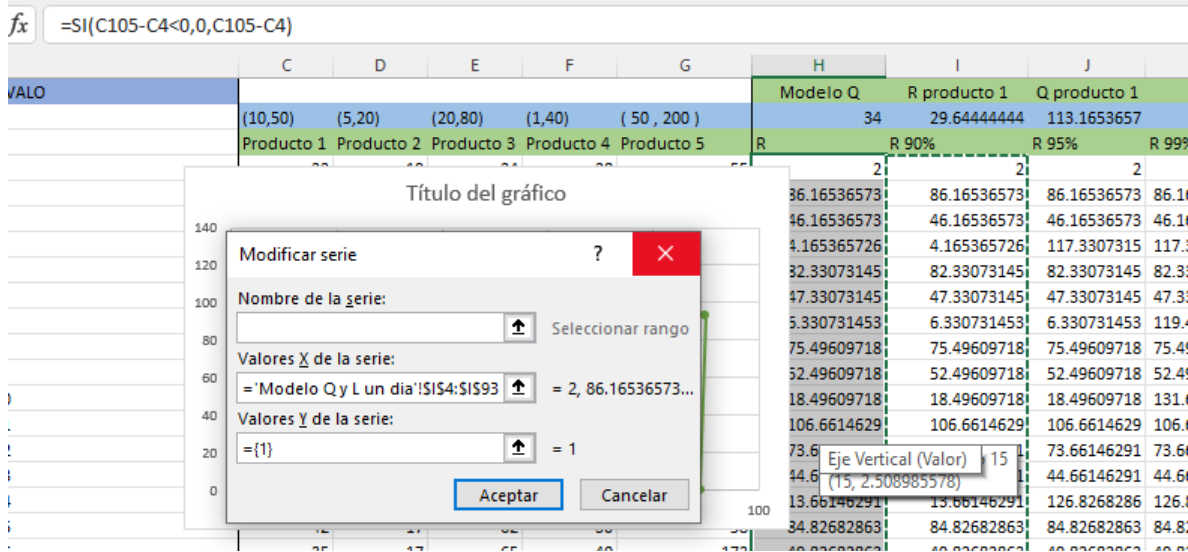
fx =SI(C105-C4<0,0,C105-C4)

| | C | D | E | F | G | H | I | J | |
|---|---|---|---|---|---|---|---|---|---|
| VALO | | | | | | Modelo Q | R producto 1 | Q producto 1 | |
| | (10,50) | (5,20) | (20,80) | (1,40) | ( 50 , 200 ) | 34 | 29.64444444 | 113.1653657 | |
| | Producto 1 | Producto 2 | Producto 3 | Producto 4 | Producto 5 | R | R 90% | R 95% | R 99% |
| | | | | | | 2 | 2 | 2 | |
| | | | | | | 86.16536573 | 86.16536573 | 86.16536573 | 86.1 |
| | | | | | | 46.16536573 | 46.16536573 | 46.16536573 | 46.1 |
| | | | | | | 4.165365726 | 4.165365726 | 117.3307315 | 117.3 |
| | | | | | | 82.33073145 | 82.33073145 | 82.33073145 | 82.33 |
| | | | | | | 47.33073145 | 47.33073145 | 47.33073145 | 47.33 |
| | | | | | | 6.330731453 | 6.330731453 | 6.330731453 | 119.4 |
| | | | | | | 75.49609718 | 75.49609718 | 75.49609718 | 75.49 |
| | | | | | | 52.49609718 | 52.49609718 | 52.49609718 | 52.49 |
| | | | | | | 18.49609718 | 18.49609718 | 18.49609718 | 131.6 |
| | | | | | | 106.6614629 | 106.6614629 | 106.6614629 | 106.6 |
| | | | | | | 73.6 | | 73.66146291 | 73.66 |
| | | | | | | 44.6 | | 44.66146291 | 44.66 |
| | | | | | | 13.66146291 | 13.66146291 | 126.8268286 | 126.8 |
| | 12 | 17 | 82 | 30 | 58 | 84.82682863 | 84.82682863 | 84.82682863 | 84.82 |
| | 25 | 17 | 65 | 40 | 172 | 49.82682863 | 49.82682863 | 49.82682863 | 49.82 |

Título del gráfico

140
120
100
80
60
40
20
0
100

Modificar serie
?
✕
Nombre de la serie:
Seleccionar rango
Valores X de la serie:
='Modelo Q y L un dia'!$I$4:$I$93
= 2, 86.16536573...
Valores Y de la serie:
={1}
= 1
Aceptar
Cancelar

Eje Vertical (Valor) 15
(15, 2.508985578)